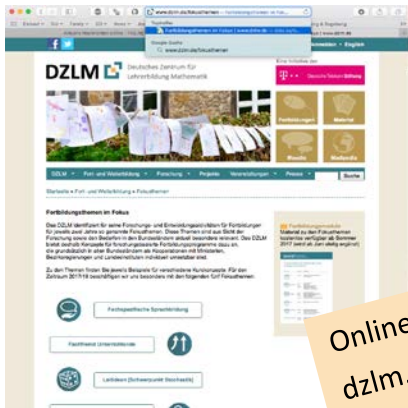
www.dzlm.de/fokusthemen — Fortbildungsthemen im Fokus

Fortbildungsthemen im Fokus | www.dzlm.de

Google-Suche

www.dzlm.de/fokusthemen

DZLM

Deutsches Zentrum für Lehrerbildung Mathematik

Eine Initiative der

Deutsche Telekom Stiftung

Fortbildungen

Material

Mediathek

Medienpakete

DZLM

Fort- und Weiterbildung

Forschung

Projekte

Veranstaltungen

Presse

Suche

Startseite » Fort- und Weiterbildung » Fokusthemen

Fortbildungsthemen im Fokus

Das DZLM identifiziert für seine Forschungs- und Entwicklungsaktivitäten für Fortbildungen für jeweils zwei Jahre so genannte Fokusthemen. Diese Themen sind aus Sicht der Forschung sowie den Beteiligten in den Bundesländern aktuell besonders relevant. Das DZLM bietet deshalb Konzepte für forschungsbasierte Fortbildungsprogramme dazu an, die grundsätzlich in allen Bundesländern als Kooperationen mit Ministerien, Bezirksregierungen und Landesinstituten individuell umsetzbar sind.

Zu den Themen finden Sie jeweils Beispiele für verschiedene Kursformate. Für den Zeitraum 2017/18 beschäftigen wir uns besonders mit den folgenden fünf Fokusthemen:

Fachspezifische Sprachbildung

Flexibilität Unterrichtende

Leitideen (Schwerpunkt Stochastik)

Online
dzlm.